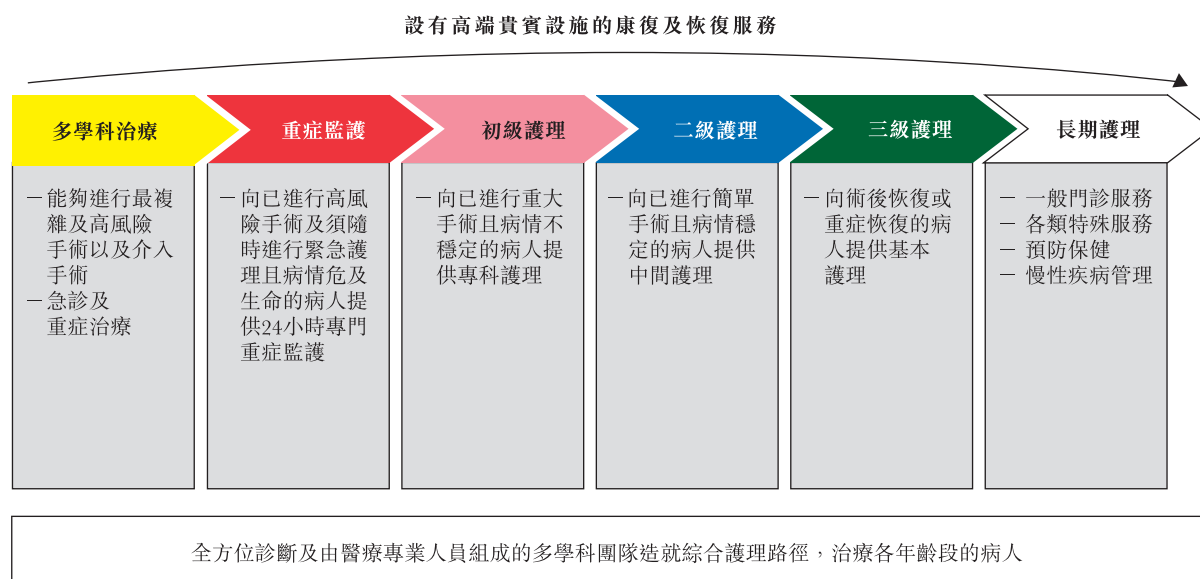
設有高端貴賓設施的康復及恢復服務

多學科治療

– 能夠進行最複雜及高風險手術以及介入手術
– 急診及重症治療

重症監護

– 向已進行高風險手術及須隨時進行緊急護理且病情危及生命的病人提供24小時專門重症監護

初級護理

– 向已進行重大手術且病情不穩定的病人提供專科護理

二級護理

– 向已進行簡單手術且病情穩定的病人提供中間護理

三級護理

– 向術後恢復或重症恢復的病人提供基本護理

長期護理

– 一般門診服務
– 各類特殊服務
– 預防保健
– 慢性疾病管理

全方位診斷及由醫療專業人員組成的多學科團隊造就綜合護理路徑，治療各年齡段的病人